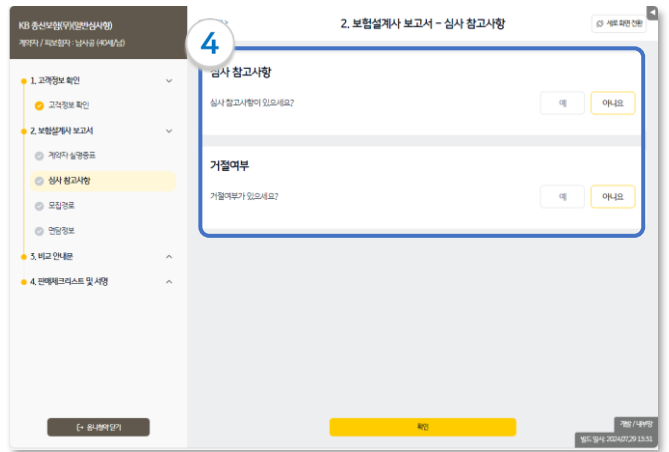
KB 종신보험(무)(일반심사형)
계약자 / 피보험자 : 심사금 (40세/남)

1. 고객정보 확인
고객정보 확인
2. 보험설계사 보고서
계약자 실명증표
심사 참고사항
모집경로
면담정보
3. 비교 안내문
4. 판매체크리스트 및 서명

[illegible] 닫기

4

2. 보험설계사 보고서 - 심사 참고사항

세로 화면 전환

심사 참고사항
심사 참고사항이 있으세요?
예
아니요

거절여부
거절여부가 있으세요?
예
아니요

확인

개발 / 내부망
빌드 일시: 2024.07.29 13:51